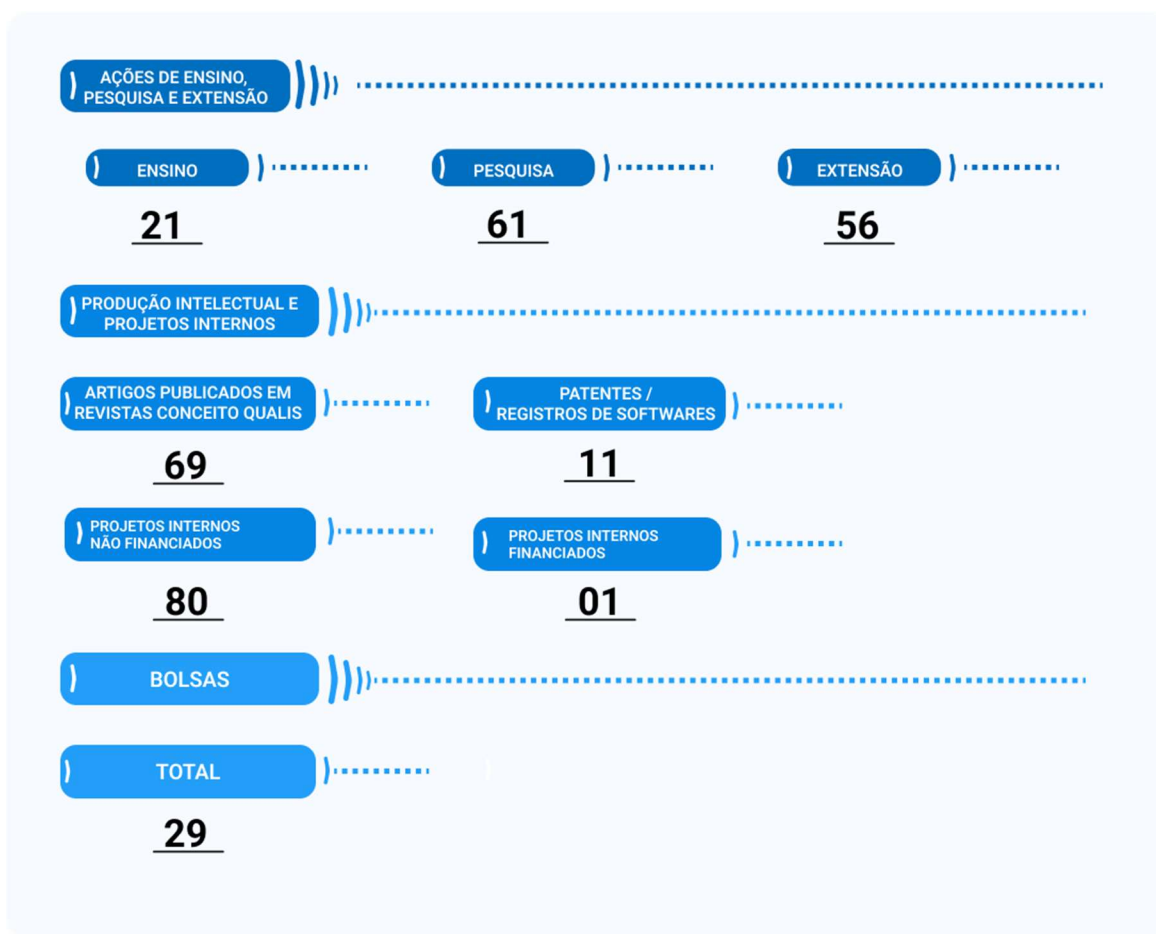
AÇÕES DE ENSINO, PESQUISA E EXTENSÃO

ENSINO
21

PESQUISA
61

EXTENSÃO
56

PRODUÇÃO INTELECTUAL E PROJETOS INTERNOS

ARTIGOS PUBLICADOS EM REVISTAS CONCEITO QUALIS
69

PATENTES / REGISTROS DE SOFTWARES
11

PROJETOS INTERNOS NÃO FINANCIADOS
80

PROJETOS INTERNOS FINANCIADOS
01

BOLSAS

TOTAL
29